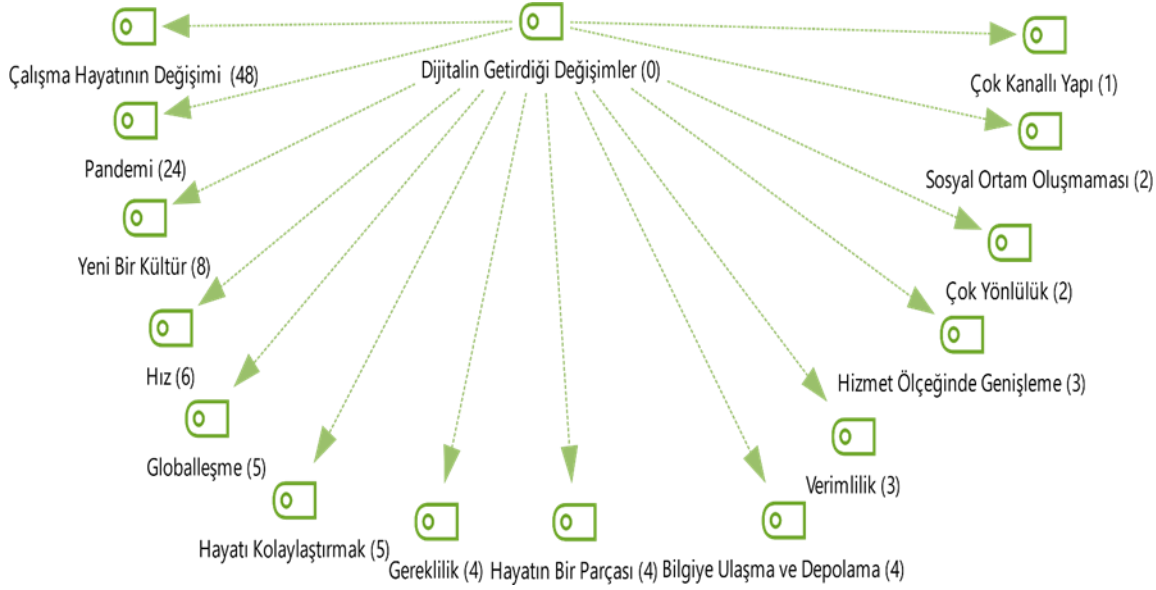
Dijitalin Getirdiği Değişimler (0)

Çalışma Hayatının Değişimi (48)

Çok Kanallı Yapı (1)

Pandemi (24)

Sosyal Ortam Oluşmaması (2)

Yeni Bir Kültür (8)

Çok Yönlülük (2)

Hız (6)

Hizmet Ölçeğinde Genişleme (3)

Globalleşme (5)

Verimlilik (3)

Hayatı Kolaylaştırmak (5)

Gereklilik (4)

Hayatın Bir Parçası (4)

Bilgiye Ulaşma ve Depolama (4)